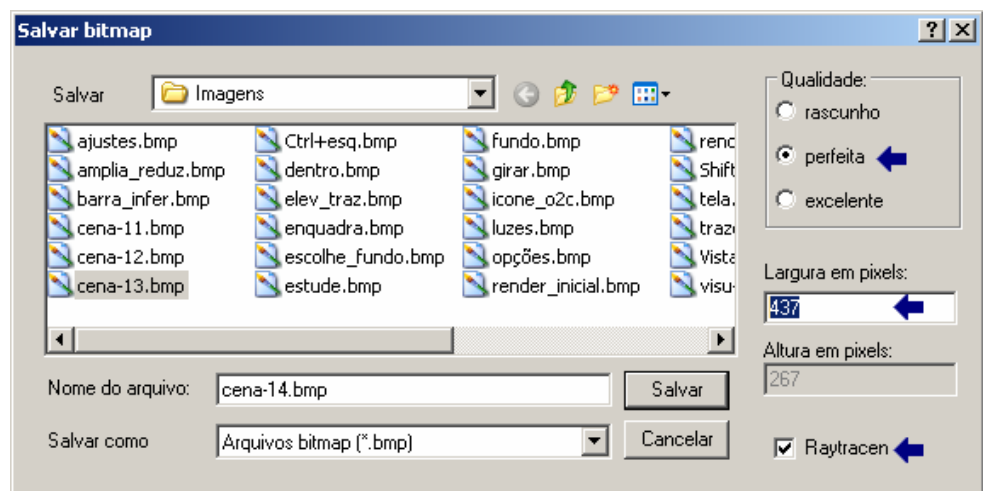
Salvar bitmap

?

Salvar

Imagens

ajustes.bmp
amplia_reduz.bmp
barra_infer.bmp
cena-11.bmp
cena-12.bmp
cena-13.bmp

Ctrl+esq.bmp
dentro.bmp
elev_traz.bmp
enquadra.bmp
escolhe_fundo.bmp
estude.bmp

fundo.bmp
girar.bmp
icone_o2c.bmp
luzes.bmp
opções.bmp
render_inicial.bmp

renc
Shift
tela.
traz
Vista
visu-

Nome do arquivo:

cena-14.bmp

Salvar

Salvar como

Arquivos bitmap (*.bmp)

Cancelar

Qualidade:

rascunho

perfeita

excelente

Largura em pixels:

437

Altura em pixels:

267

Raytracen